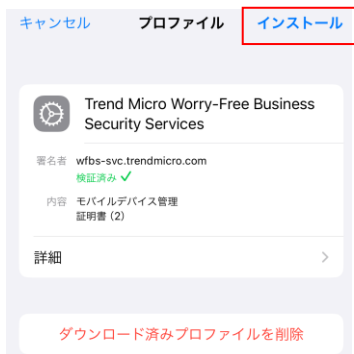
キャンセル　プロファイル　インストール

Trend Micro Worry-Free Business Security Services

署名者　wfbs-svc.trendmicro.com
検証済み ✓

内容　モバイルデバイス管理
証明書 (2)

詳細

ダウンロード済みプロファイルを削除